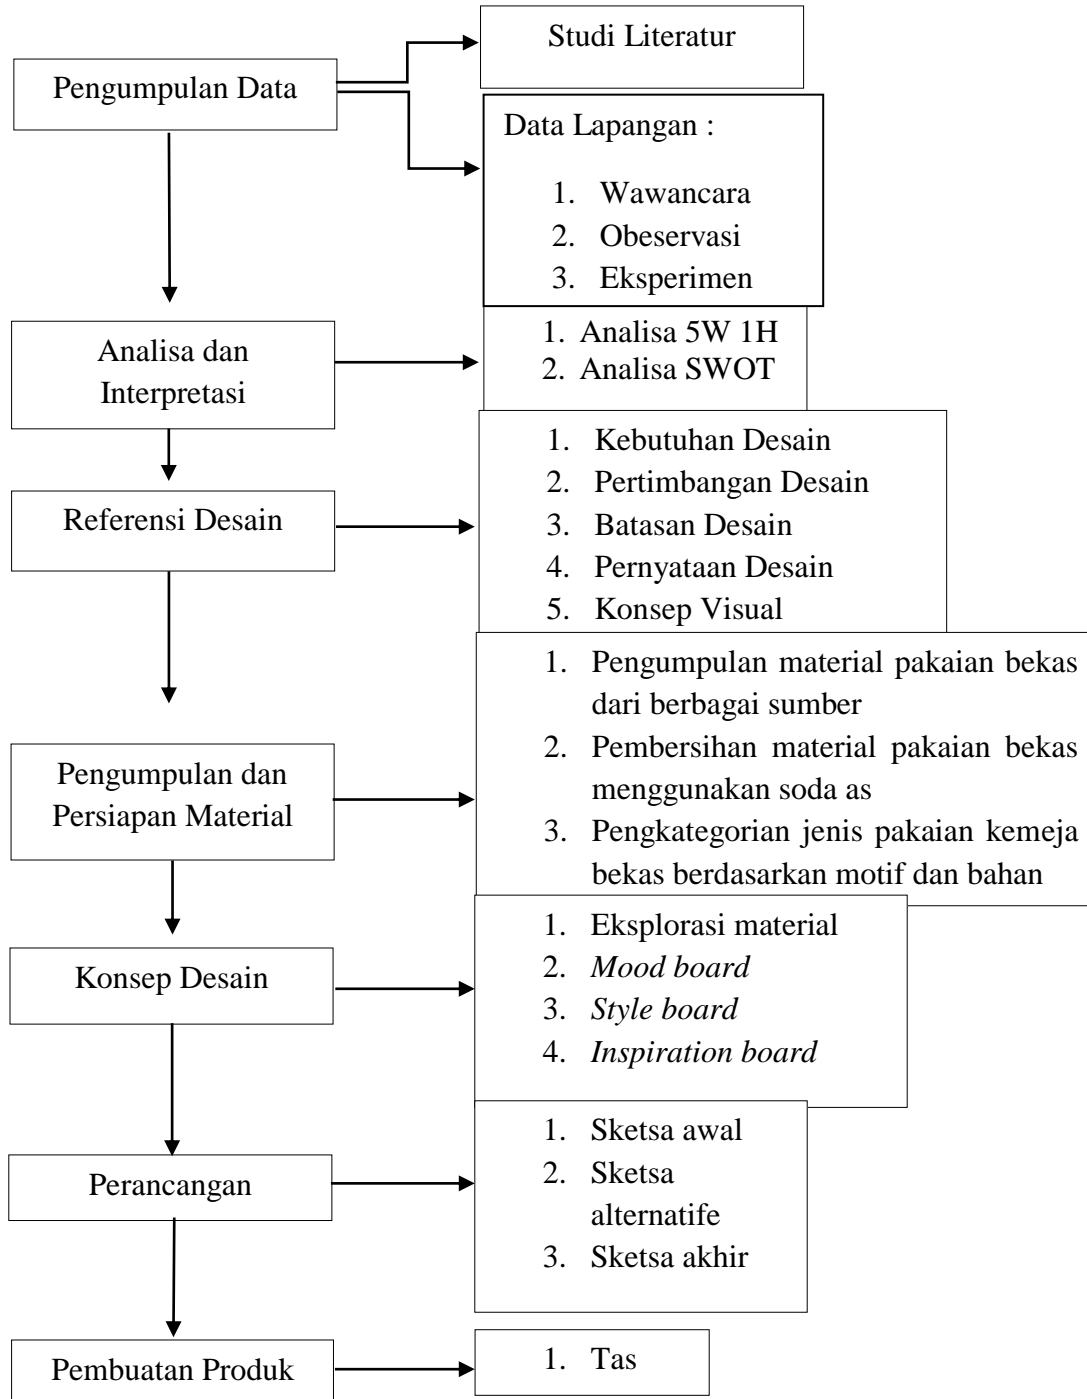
Pengumpulan Data

Studi Literatur

Data Lapangan :

1. Wawancara
2. Obeservasi
3. Eksperimen

Analisa dan Interpretasi

1. Analisa 5W 1H
2. Analisa SWOT

Referensi Desain

1. Kebutuhan Desain
2. Pertimbangan Desain
3. Batasan Desain
4. Pernyataan Desain
5. Konsep Visual

Pengumpulan dan Persiapan Material

1. Pengumpulan material pakaian bekas dari berbagai sumber
2. Pembersihan material pakaian bekas menggunakan soda as
3. Pengkategorian jenis pakaian kemeja bekas berdasarkan motif dan bahan

Konsep Desain

1. Eksplorasi material
2. *Mood board*
3. *Style board*
4. *Inspiration board*

Perancangan

1. Sketsa awal
2. Sketsa alternatife
3. Sketsa akhir

Pembuatan Produk

1. Tas